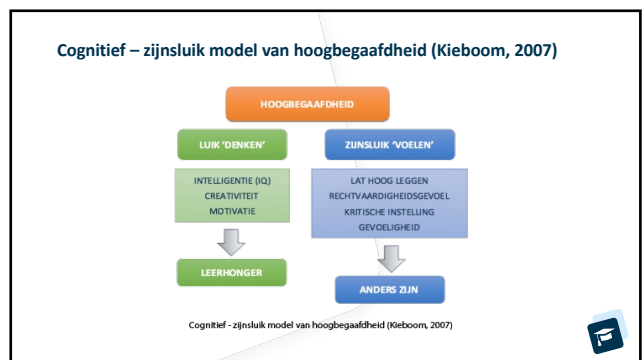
Cognitief – zijnsluik model van hoogbegaafdheid (Kieboom, 2007)

HOOGBEGAAFDHEID

LUIK 'DENKEN'

ZIJNSLUIK 'VOELEN'

INTELLIGENTIE (IQ)
CREATIVITEIT
MOTIVATIE

LAT HOOG LEGGEN
RECHTVAARDIGHEIDSGEVOEL
KRITISCHE INSTELLING
GEVOELIGHEID

LEERHONGER

ANDERS ZIJN

Cognitief - zijnsluik model van hoogbegaafdheid (Kieboom, 2007)